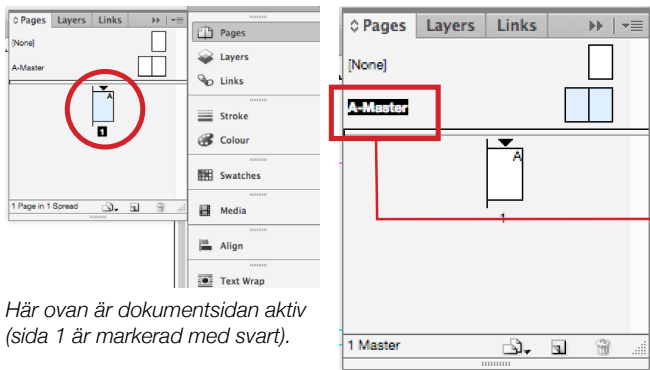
Pages Layers Links

[None]

A-Master

A

1

1 Page in 1 Spread

Pages

Layers

Links

Stroke

Colour

Swatches

Media

Align

Text Wrap

Här ovan är dokumentsidan aktiv (sida 1 är markerad med svart).

Pages Layers Links

[None]

A-Master

A

1

1 Master